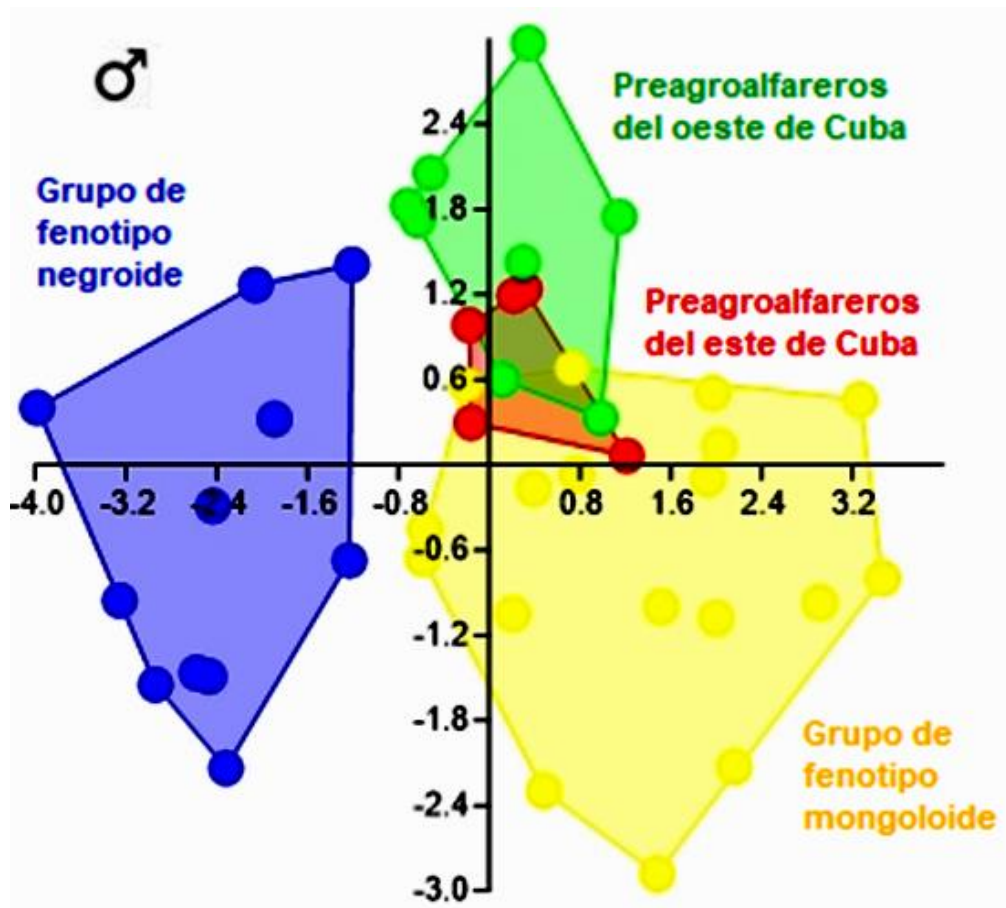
♂

Preagroalfareros del oeste de Cuba

Grupo de fenotipo negroide

Preagroalfareros del este de Cuba

Grupo de fenotipo mongoloide

2.4
1.8
1.2
0.6
-0.6
-1.2
-1.8
-2.4
-3.0

-4.0 -3.2 -2.4 -1.6 -0.8 0.8 1.6 2.4 3.2